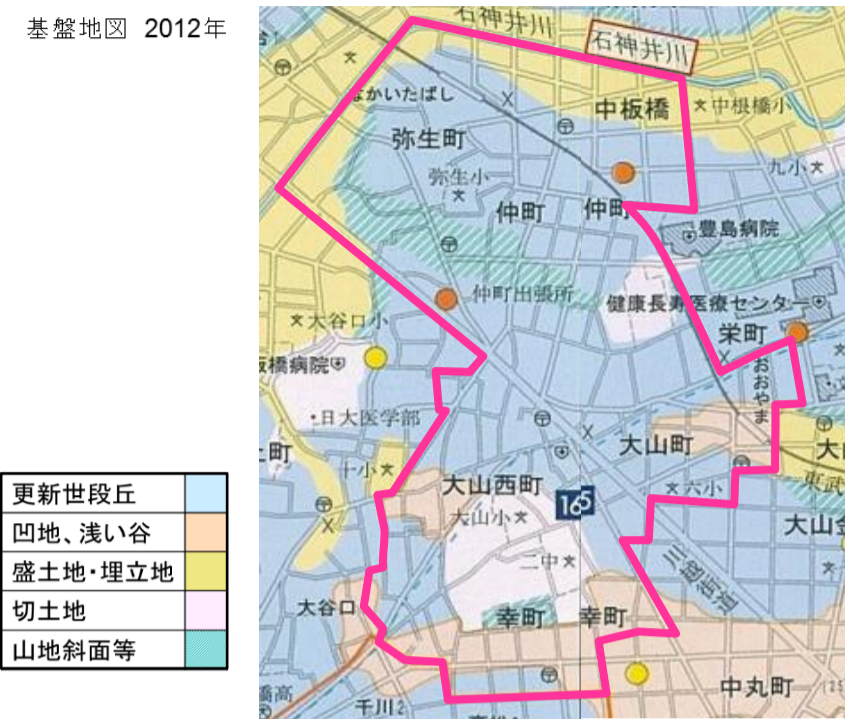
基盤地図 2012年

石神井川
石神井川
なかいたばし
中板橋
中根橋小
弥生町
九小
弥生小
仲町
仲町
豊島病院
仲町出張所
健康長寿医療センター
大谷口小
栄町
板橋病院
おおやま
日大医学部
大山町
大山
十小
大山西町
六小
東武
165
大山小
大山
二中
三園通り
大谷口
幸町
幸町
千川2
中丸町

| 更新世段丘 | |
|---|---|
| 凹地、浅い谷 | |
| 盛土地・埋立地 | |
| 切土地 | |
| 山地斜面等 | |